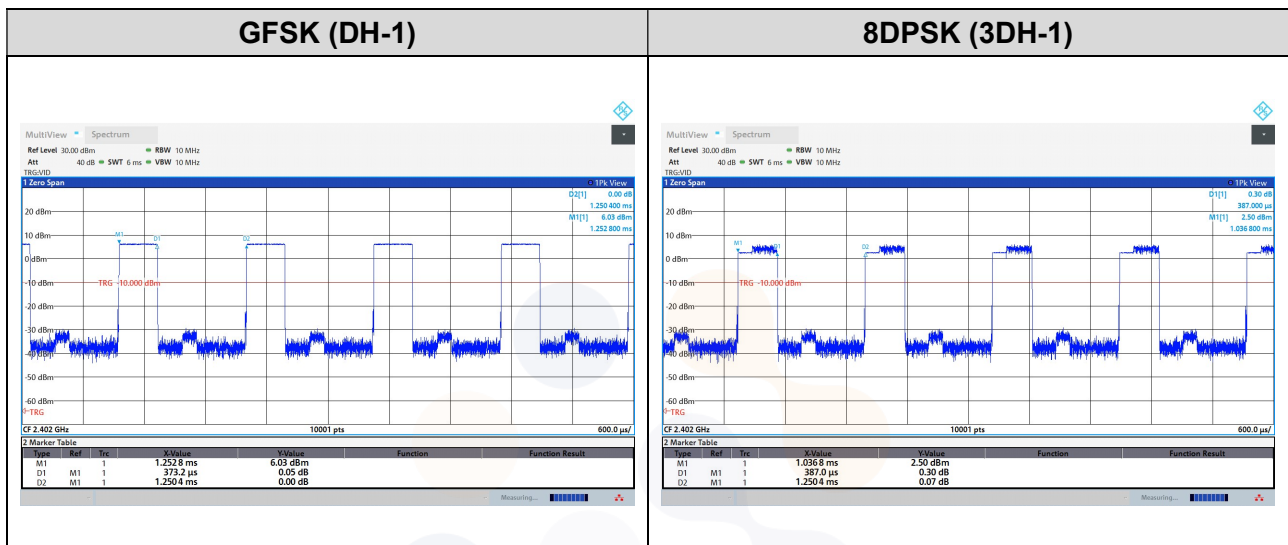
| GFSK (DH-1) | 8DPSK (3DH-1) |
|---|---|

MultiView Spectrum
Ref Level 30.00 dBm RBW 10 MHz
Att 40 dB SWT 6 ms VBW 10 MHz
TRG:VID
1 Zero Span
1Pk View
D2[1] 0.00 dB
1.250 400 ms
M1[1] 6.03 dBm
1.252 800 ms
20 dBm
10 dBm
0 dBm
-10 dBm
-20 dBm
-30 dBm
-40 dBm
-50 dBm
-60 dBm
M1
D1
D2
TRG -10.000 dBm
TRG
CF 2.402 GHz
10001 pts
600.0 µs/
2 Marker Table

| Type | Ref | Trc | X-Value | Y-Value | Function | Function Result |
|---|---|---|---|---|---|---|
| M1 | | 1 | 1.252 8 ms | 6.03 dBm | | |
| D1 | M1 | 1 | 373.2 µs | 0.05 dB | | |
| D2 | M1 | 1 | 1.250 4 ms | 0.00 dB | | |

Measuring...

MultiView Spectrum
Ref Level 30.00 dBm RBW 10 MHz
Att 40 dB SWT 6 ms VBW 10 MHz
TRG:VID
1 Zero Span
1Pk View
D1[1] 0.30 dB
387.000 µs
M1[1] 2.50 dBm
1.036 800 ms
20 dBm
10 dBm
0 dBm
-10 dBm
-20 dBm
-30 dBm
-40 dBm
-50 dBm
-60 dBm
M1
D1
D2
TRG -10.000 dBm
TRG
CF 2.402 GHz
10001 pts
600.0 µs/
2 Marker Table

| Type | Ref | Trc | X-Value | Y-Value | Function | Function Result |
|---|---|---|---|---|---|---|
| M1 | | 1 | 1.036 8 ms | 2.50 dBm | | |
| D1 | M1 | 1 | 387.0 µs | 0.30 dB | | |
| D2 | M1 | 1 | 1.250 4 ms | 0.07 dB | | |

Measuring...